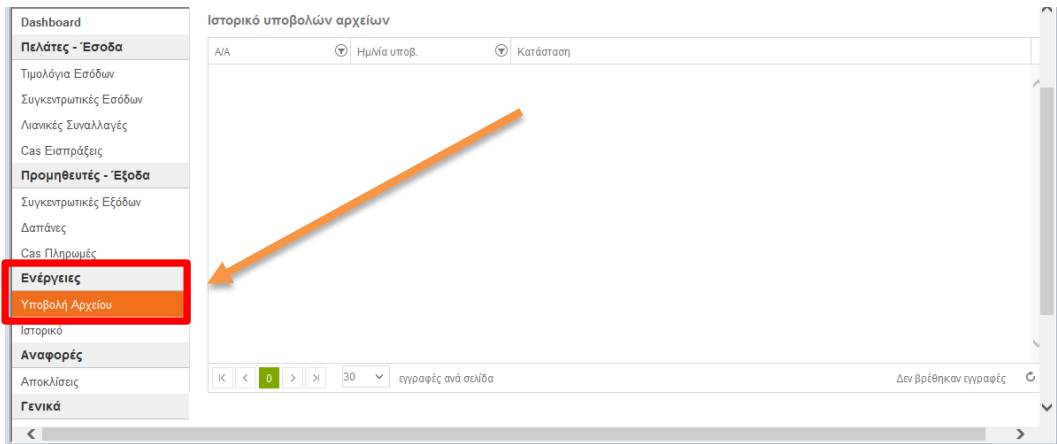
Dashboard
Πελάτες - Έσοδα
Τιμολόγια Εσόδων
Συγκεντρωτικές Εσόδων
Λιανικές Συναλλαγές
Cas Εισπράξεις
Προμηθευτές - Έξοδα
Συγκεντρωτικές Εξόδων
Δαπάνες
Cas Πληρωμές
Ενέργειες
Υποβολή Αρχείου
Ιστορικό
Αναφορές
Αποκλίσεις
Γενικά

Ιστορικό υποβολών αρχείων

| Α/Α | Ημ/νία υποβ. | Κατάσταση |
|---|---|---|

0
30
εγγραφές ανά σελίδα
Δεν βρέθηκαν εγγραφές